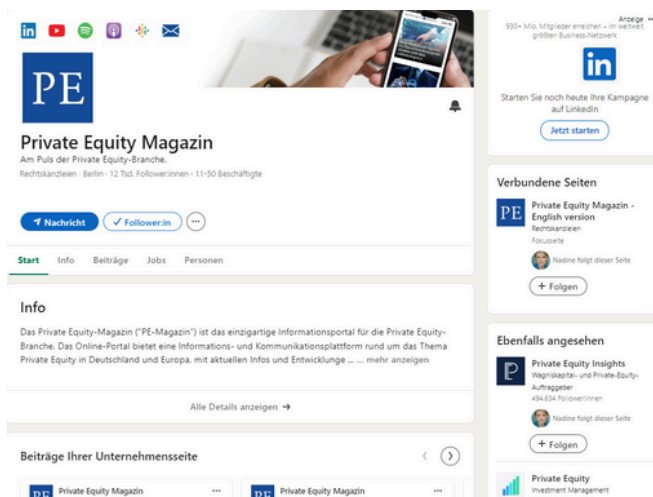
PE

Private Equity Magazin

Am Puls der Private Equity-Branche.

Rechtskanzleien · Berlin · 12 Tsd. Follower:innen · 11-50 Beschäftigte

Nachricht

Follower:in

...

Start Info Beiträge Jobs Personen

Info

Das Private Equity-Magazin ("PE-Magazin") ist das einzigartige Informationsportal für die Private Equity-Branche. Das Online-Portal bietet eine Informations- und Kommunikationsplattform rund um das Thema Private Equity in Deutschland und Europa, mit aktuellen Infos und Entwicklunge ... ... mehr anzeigen

Alle Details anzeigen →

Beiträge Ihrer Unternehmensseite

PE Private Equity Magazin ...

PE Private Equity Magazin ...

Anzeige ...

930+ Mio. Mitglieder erreichen – im weltweit größten Business-Netzwerk

in

Starten Sie noch heute Ihre Kampagne auf LinkedIn

Jetzt starten

Verbundene Seiten

PE Private Equity Magazin - English version

Rechtskanzleien

Fokusseite

Nadine folgt dieser Seite

+ Folgen

Ebenfalls angesehen

Private Equity Insights

Wagniskapital- und Private-Equity-Auftraggeber

494.634 Follower:innen

Nadine folgt dieser Seite

+ Folgen

Private Equity

Investment Management